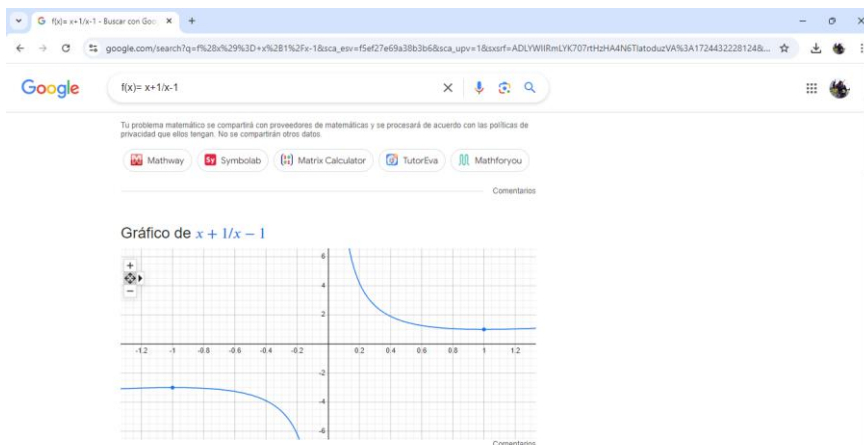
f(x)= x+1/x-1 - Buscar con Goo ×

google.com/search?q=f%28x%29%3D+x%2B1%2Fx-1&sca_esv=f5ef27e69a38b3b6&sca_upv=1&sxsrf=ADLYWIIRmLYK707rtHzHA4N6TlatoduzVA%3A1724432228124&...

Google

f(x)= x+1/x-1

Tu problema matemático se compartirá con proveedores de matemáticas y se procesará de acuerdo con las políticas de privacidad que ellos tengan. No se compartirán otros datos.

Mathway Symbolab Matrix Calculator TutorEva Mathforyou

Comentarios

Gráfico de $x + 1/x - 1$

+
−

6
4
2
-1.2 -1 -0.8 -0.6 -0.4 -0.2 0.2 0.4 0.6 0.8 1 1.2
-2
-4
-6

Comentarios